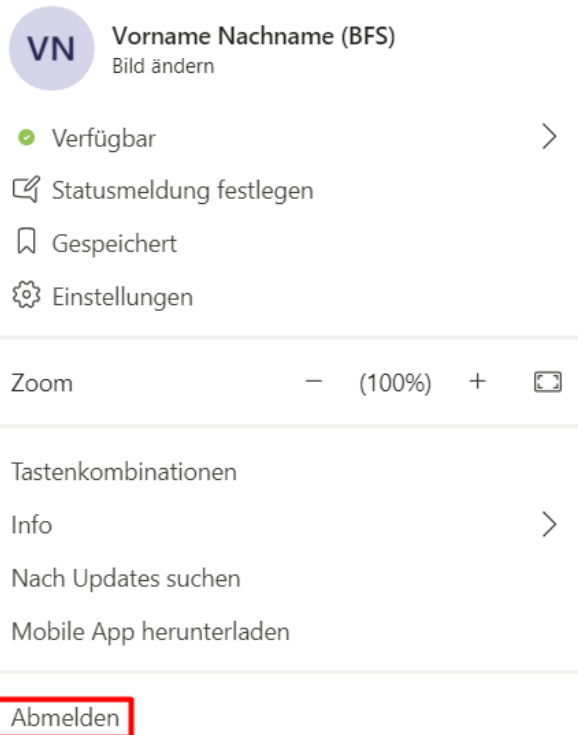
VN

Vorname Nachname (BFS)
Bild ändern

Verfügbar

Statusmeldung festlegen

Gespeichert

Einstellungen

Zoom — (100%) +

Tastenkombinationen

Info

Nach Updates suchen

Mobile App herunterladen

Abmelden